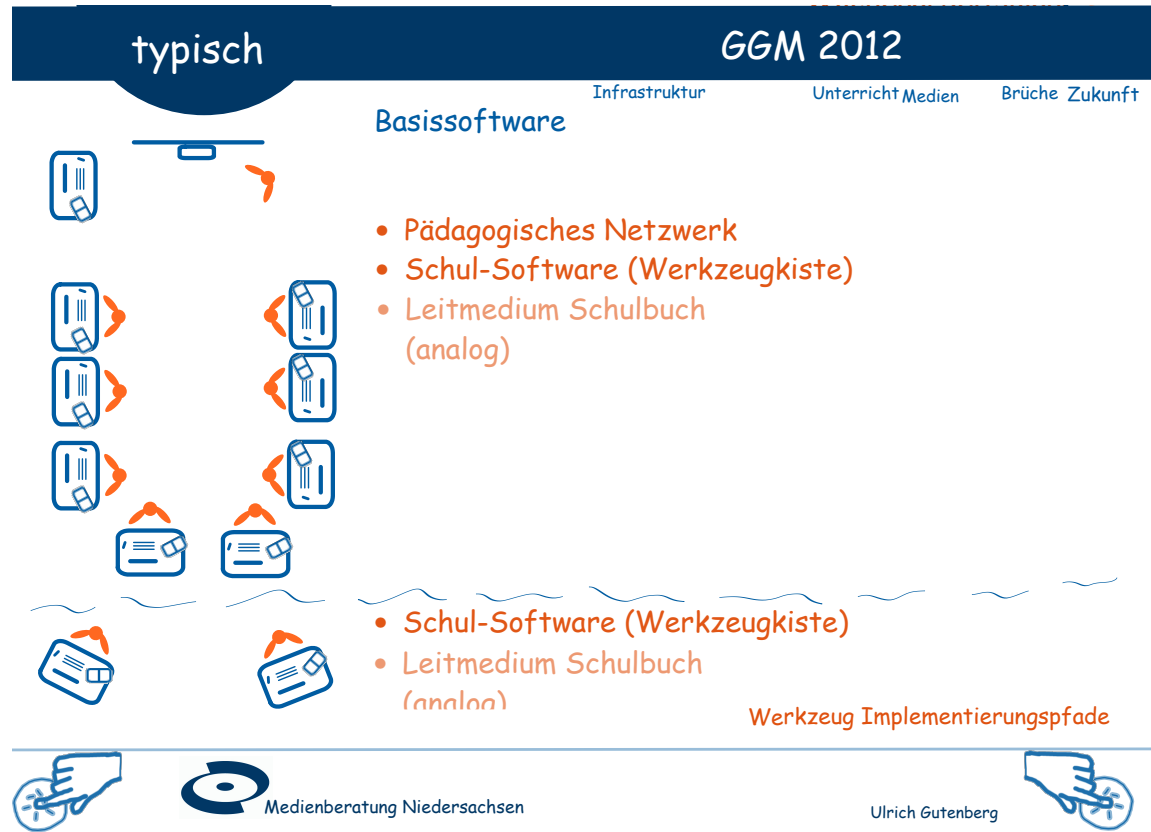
typisch

GGM 2012

Infrastruktur Unterricht Medien Brüche Zukunft

Basissoftware

- Pädagogisches Netzwerk
- Schul-Software (Werkzeugkiste)
- Leitmedium Schulbuch (analog)

- Schul-Software (Werkzeugkiste)
- Leitmedium Schulbuch (analog)

Werkzeug Implementierungspfade

Medienberatung Niedersachsen

Ulrich Gutenberg